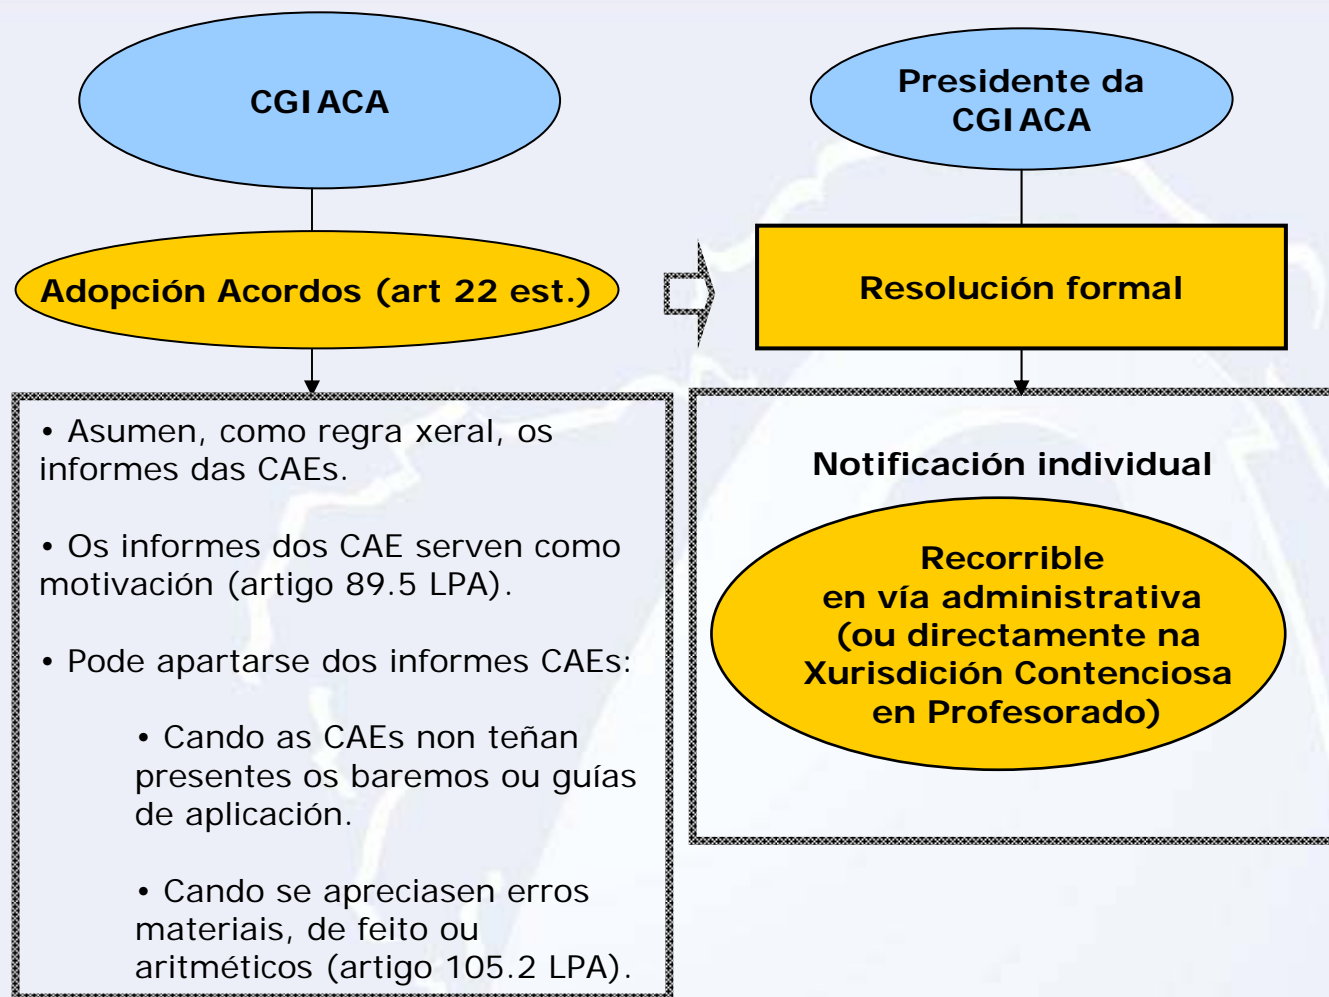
CGIACA

Adopción Acordos (art 22 est.)

• Asumen, como regra xeral, os informes das CAEs.

• Os informes dos CAE serven como motivación (artigo 89.5 LPA).

• Pode apartarse dos informes CAEs:

• Cando as CAEs non teñan presentes os baremos ou guías de aplicación.

• Cando se apreciasen erros materiais, de feito ou aritméticos (artigo 105.2 LPA).

Presidente da CGIACA

Resolución formal

Notificación individual

Recorrible en vía administrativa (ou directamente na Xurisdición Contenciosa en Profesorado)